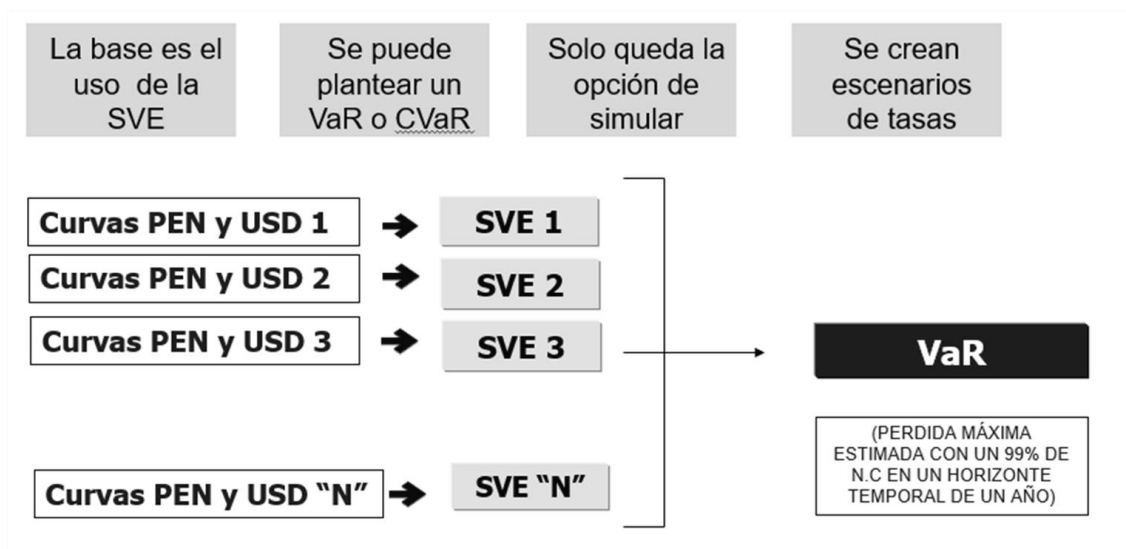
La base es el uso de la SVE

Se puede plantear un VaR o CVaR

Solo queda la opción de simular

Se crean escenarios de tasas

Curvas PEN y USD 1 → SVE 1

Curvas PEN y USD 2 → SVE 2

Curvas PEN y USD 3 → SVE 3

Curvas PEN y USD "N" → SVE "N"

VaR

(PERDIDA MÁXIMA ESTIMADA CON UN 99% DE N.C EN UN HORIZONTE TEMPORAL DE UN AÑO)